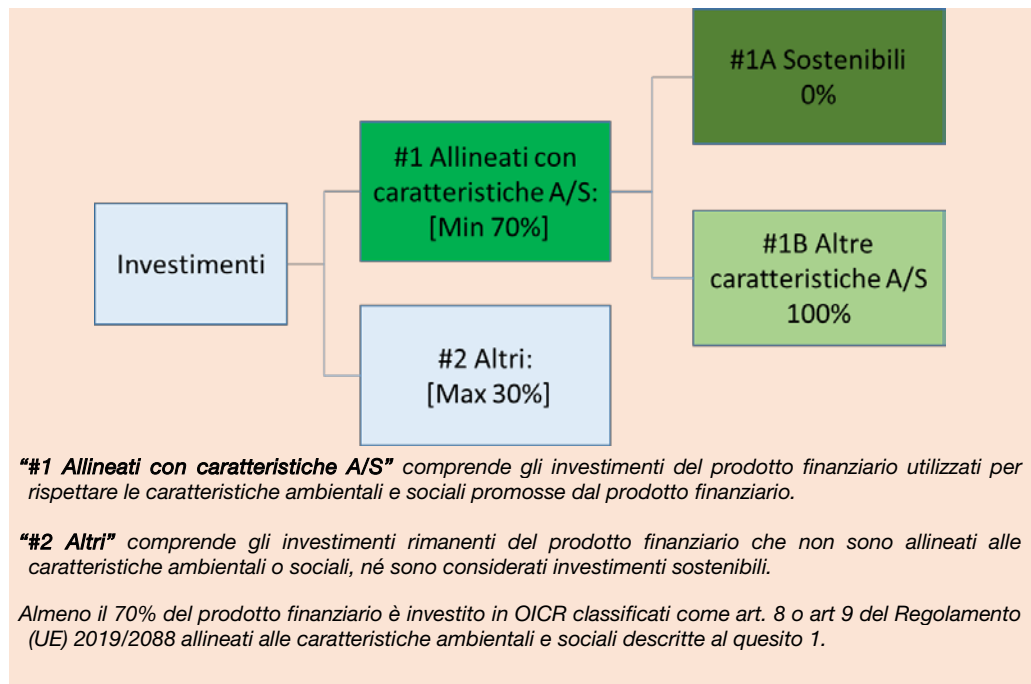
Investimenti

#1 Allineati con caratteristiche A/S: [Min 70%]

#2 Altri: [Max 30%]

#1A Sostenibili 0%

#1B Altre caratteristiche A/S 100%

"#1 Allineati con caratteristiche A/S" comprende gli investimenti del prodotto finanziario utilizzati per rispettare le caratteristiche ambientali e sociali promosse dal prodotto finanziario.

"#2 Altri" comprende gli investimenti rimanenti del prodotto finanziario che non sono allineati alle caratteristiche ambientali o sociali, né sono considerati investimenti sostenibili.

Almeno il 70% del prodotto finanziario è investito in OICR classificati come art. 8 o art 9 del Regolamento (UE) 2019/2088 allineati alle caratteristiche ambientali e sociali descritte al quesito 1.